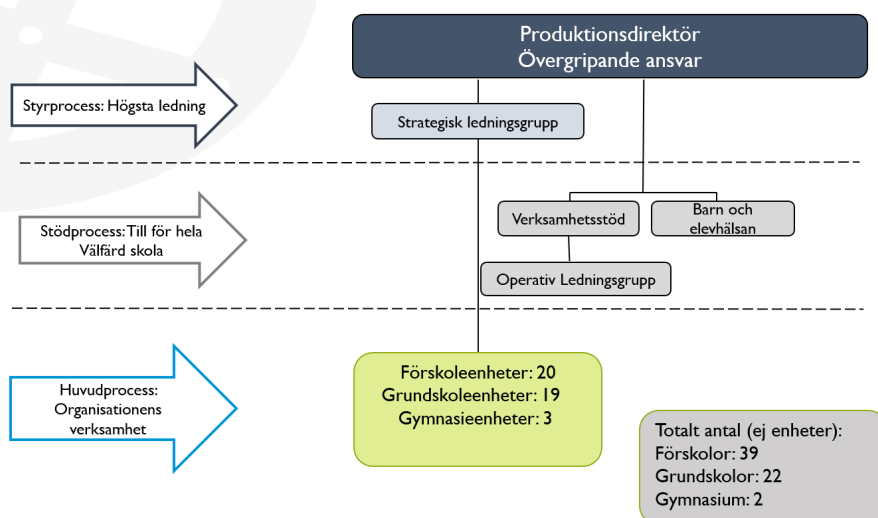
Produktionsdirektör
Övergripande ansvar

Styrprocess: Högsta ledning

Strategisk ledningsgrupp

Stödprocess: Till för hela Välfärd skola

Verksamhetsstöd

Barn och elevhälsan

Operativ Ledningsgrupp

Huvudprocess: Organisationens verksamhet

Förskoleenheter: 20
Grundskoleenheter: 19
Gymnasieenheter: 3

Totalt antal (ej enheter):
Förskolor: 39
Grundskolor: 22
Gymnasium: 2